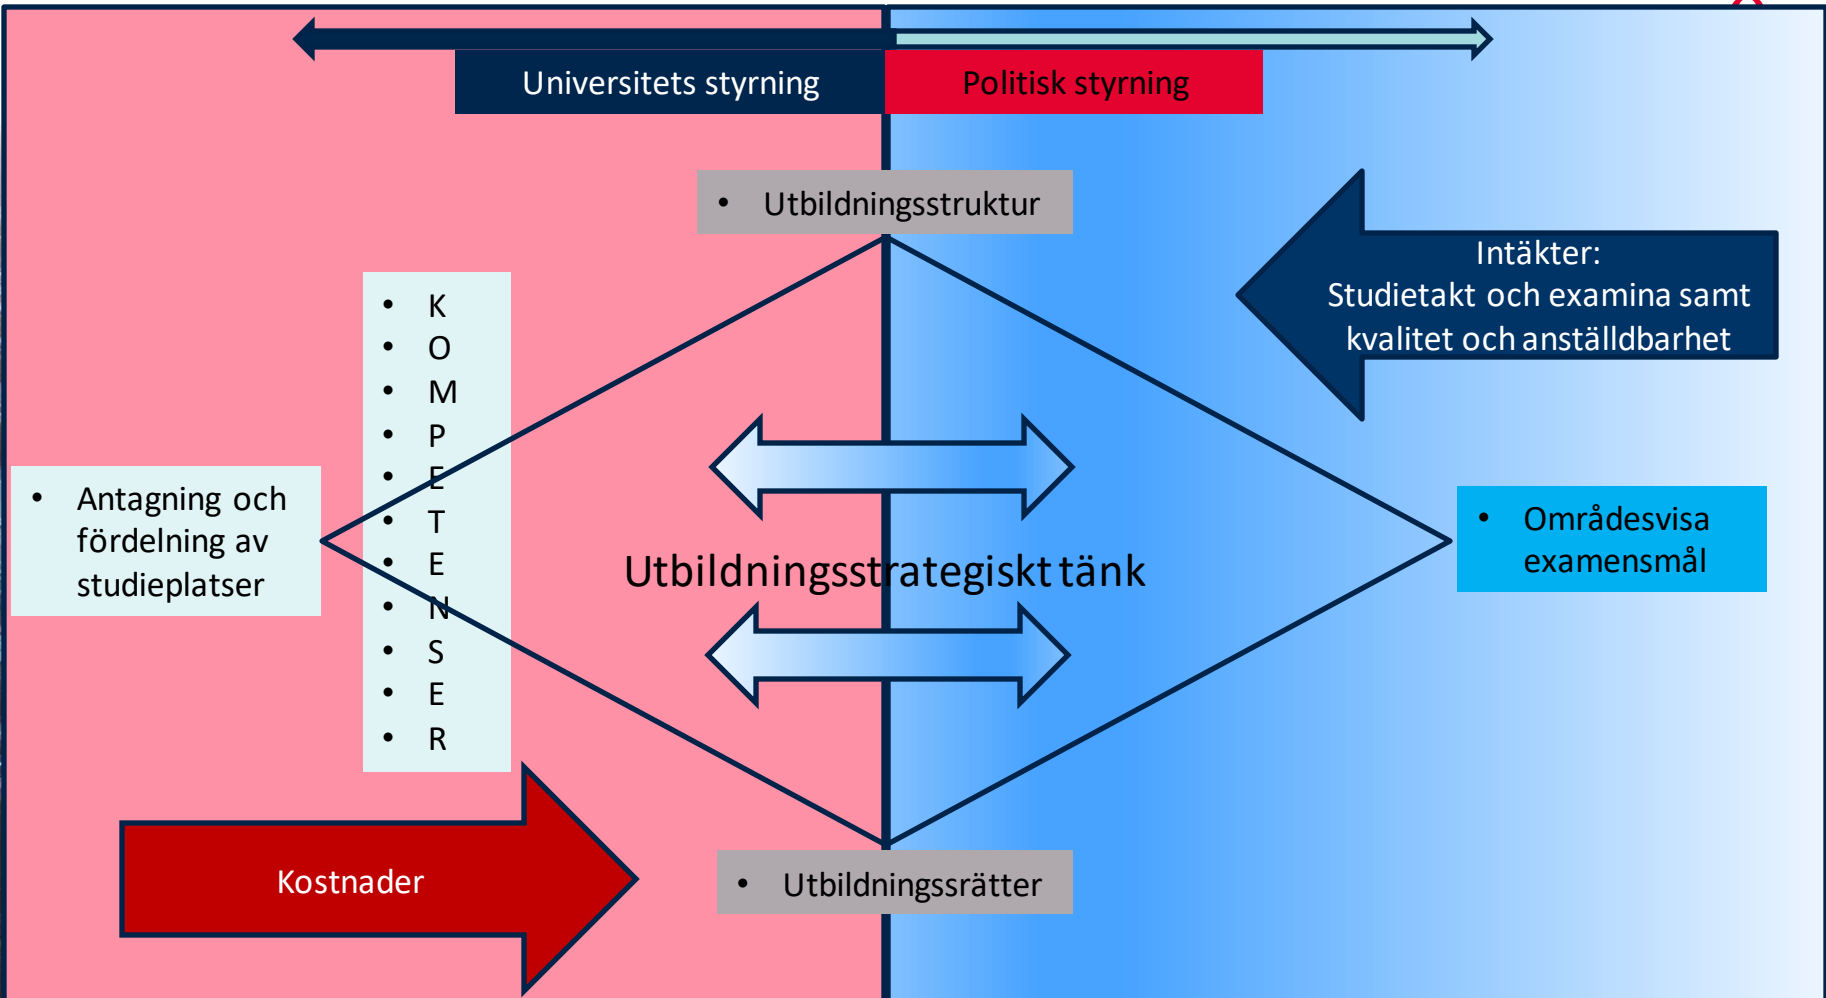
Universitets styrning

Politisk styrning

• Utbildningsstruktur

Intäkter:
Studietakt och examina samt kvalitet och anställdbarhet

• K
• O
• M
• P
• E
• T
• E
• N
• S
• E
• R

• Antagning och fördelning av studieplatser

Utbildningsstrategiskt tänk

• Områdesvisa examensmål

Kostnader

• Utbildningsrätter